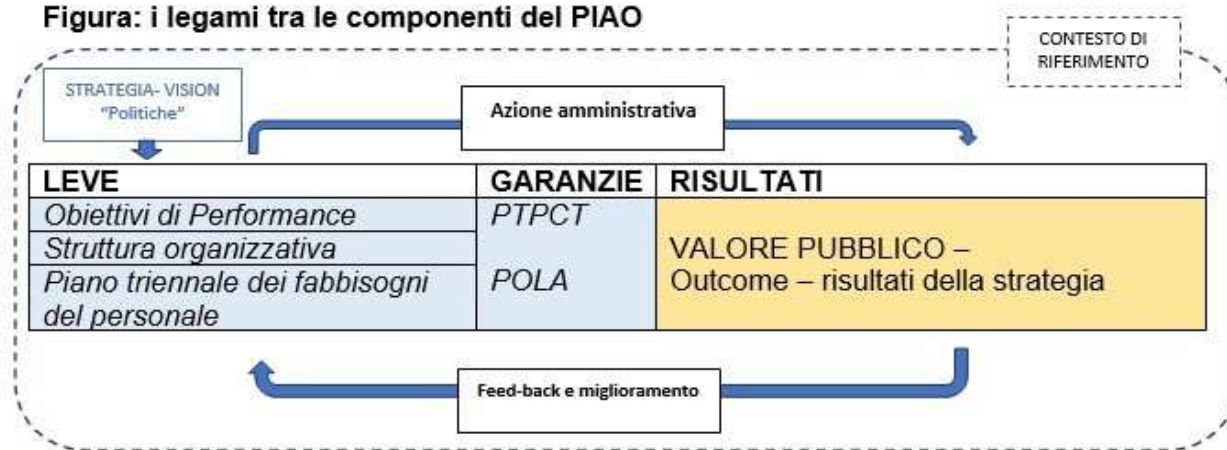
Figura: i legami tra le componenti del PIAO

CONTESTO DI RIFERIMENTO

STRATEGIA- VISION "Politiche"

Azione amministrativa

| LEVE | GARANZIE | RISULTATI |
|---|---|---|
| Obiettivi di Performance | PTPCT | VALORE PUBBLICO – Outcome – risultati della strategia |
| Struttura organizzativa | | |
| Piano triennale dei fabbisogni del personale | POLA | |

Feed-back e miglioramento